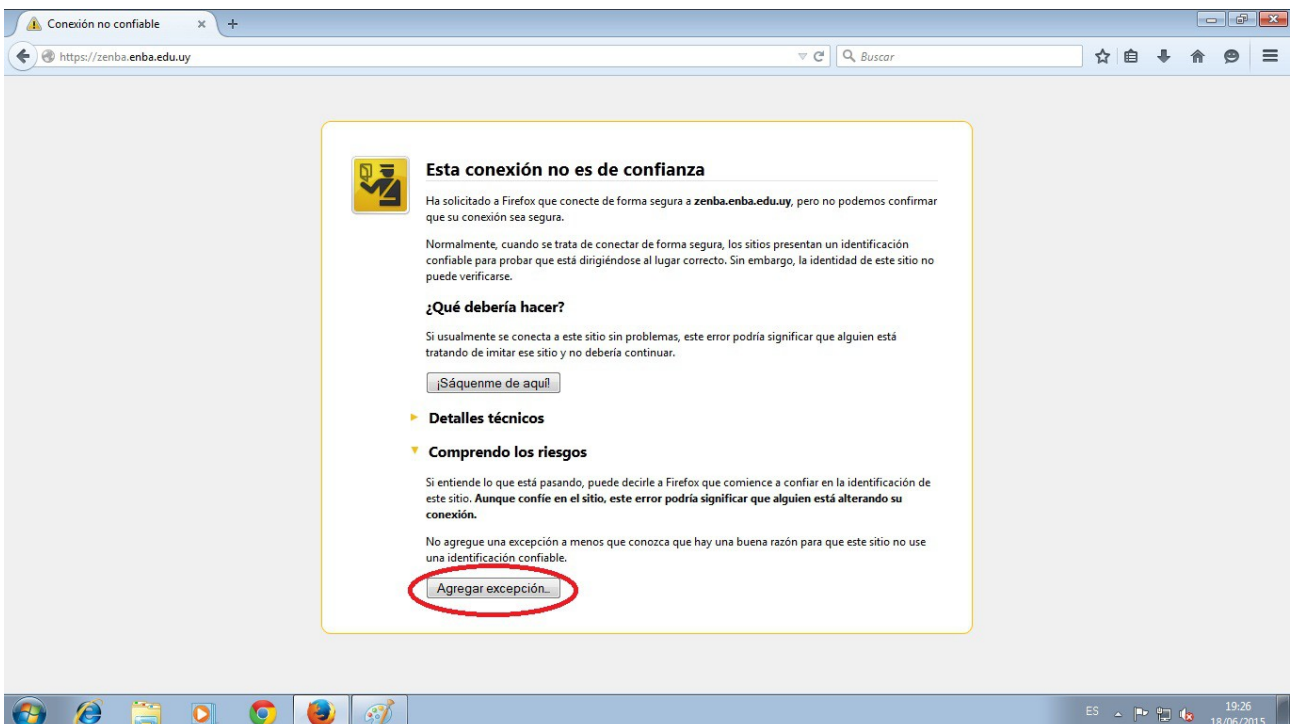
Conexión no confiable ×
+
https://zenba.enba.edu.uy
Buscar

Esta conexión no es de confianza

Ha solicitado a Firefox que conecte de forma segura a **zenba.enba.edu.uy**, pero no podemos confirmar que su conexión sea segura.

Normalmente, cuando se trata de conectar de forma segura, los sitios presentan un identificación confiable para probar que está dirigiéndose al lugar correcto. Sin embargo, la identidad de este sitio no puede verificarse.

¿Qué debería hacer?

Si usualmente se conecta a este sitio sin problemas, este error podría significar que alguien está tratando de imitar ese sitio y no debería continuar.

¡Sáquenme de aquí!

Detalles técnicos

Comprendo los riesgos

Si entiende lo que está pasando, puede decirle a Firefox que comience a confiar en la identificación de este sitio. **Aunque confíe en el sitio, este error podría significar que alguien está alterando su conexión.**

No agregue una excepción a menos que conozca que hay una buena razón para que este sitio no use una identificación confiable.

Agregar excepción...

ES
19:26
18/06/2015